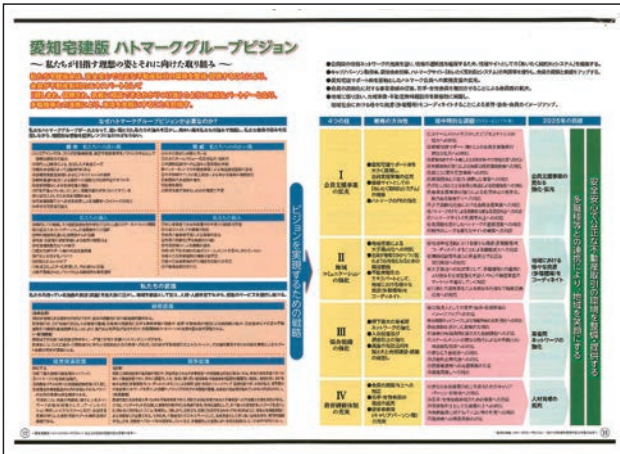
愛知宅建版 ハトマークグループビジョン

〜 私たちが目指す理想の姿とそれに向けた取り組み 〜

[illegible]

なぜハトマークグループビジョンが必要なのか？

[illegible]

私たちの使命

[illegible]

ビジョンを実現するための戦略

4つの柱

I
会員支援事業の拡充

II
地域コミュニケーションの強化

III
協会組織の強化

IV
消費者保護の充実

2025年の目標

安全安心で公正な不動産取引の環境を整備・提供する

多様化する会員の業務に対応した支援を行う

地域を支えるための組織を構築する

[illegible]